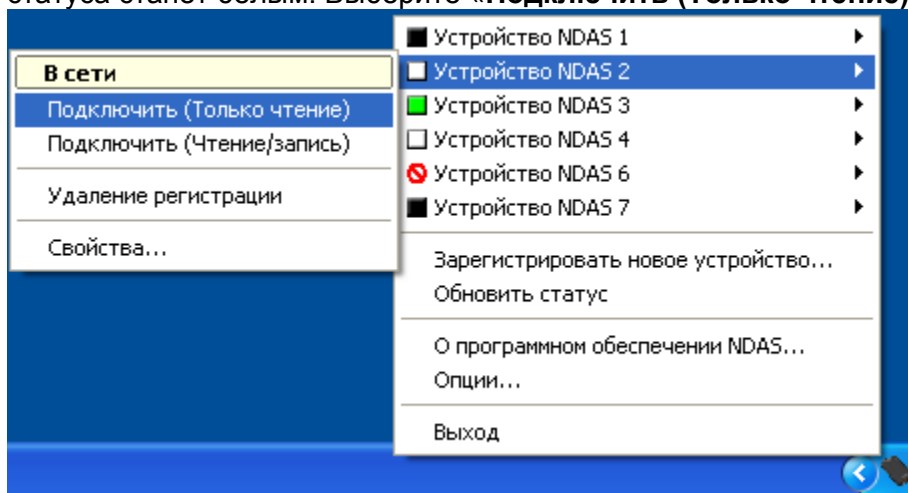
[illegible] статуса станет белым. Выберите «Подключить (Только чтение)

В сети
Подключить (Только чтение)
Подключить (Чтение/запись)
Удаление регистрации
Свойства...

Устройство NDAS 1
Устройство NDAS 2
Устройство NDAS 3
Устройство NDAS 4
Устройство NDAS 6
Устройство NDAS 7
Зарегистрировать новое устройство...
Обновить статус
О программном обеспечении NDAS...
Опции...
Выход